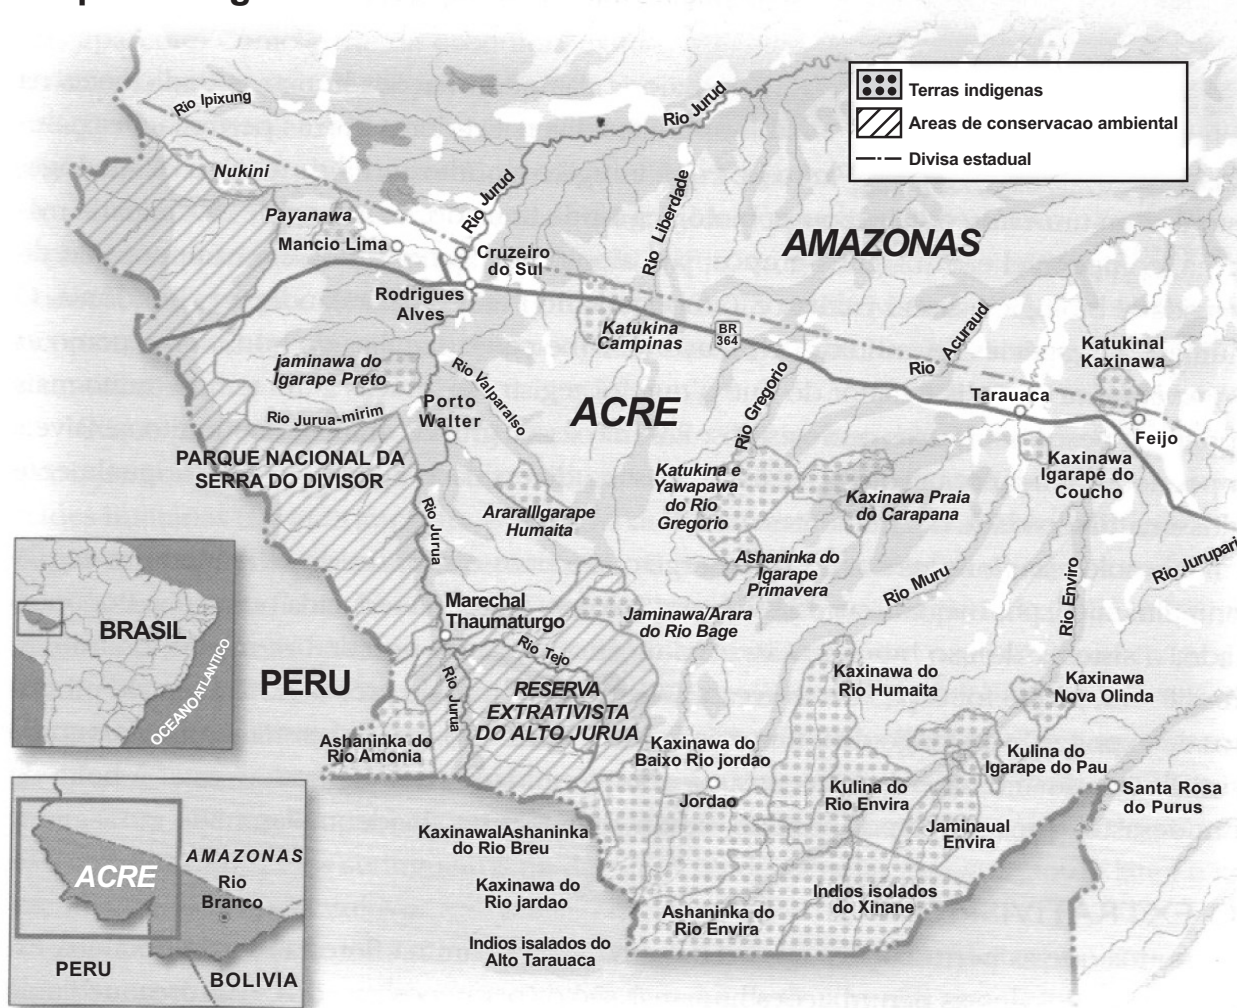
Terras indigenas
Areas de conservacao ambiental
Divisa estadual

Rio Ipixung
Rio Jurud
Nukini
Payanawa
Rio Jurud
Mancio Lima
Cruzeiro do Sul
Rio Liberdade
AMAZONAS
Rodrigues Alves
Katukina Campinas
BR 364
jaminawa do Igarape Preto
Rio Valparaiso
Rio Gregorio
Rio Acuraud
Katukinal Kaxinawa
Porto Walter
ACRE
Rio
Tarauaca
Feijo
Rio Jurua-mirim
PARQUE NACIONAL DA SERRA DO DIVISOR
Katukina e Yawapawa do Rio Gregorio
Kaxinawa Praia do Carapana
Kaxinawa Igarape do Coucho
Rio Jurua
AraraIIIgarape Humaita
Ashaninka do Igarape Primavera
Rio Enviro
Rio Jurupari
Rio Muru
BRASIL
OCEANO ATLANTICO
Marechal Thaumaturgo
Jaminawa/Arara do Rio Bage
Rio Tejo
PERU
Rio Jurua
RESERVA EXTRATIVISTA DO ALTO JURUA
Kaxinawa do Rio Humaita
Kaxinawa Nova Olinda
Ashaninka do Rio Amonia
Kaxinawa do Baixo Rio jordao
Kulina do Igarape do Pau
Jordao
Kulina do Rio Envira
Santa Rosa do Purus
AMAZONAS
ACRE
Rio Branco
KaxinawalAshaninka do Rio Breu
Jaminaual Envira
Kaxinawa do Rio jardao
Indios isolados do Xinane
Ashaninka do Rio Envira
Indios isalados do Alto Tarauaca
PERU
BOLIVIA